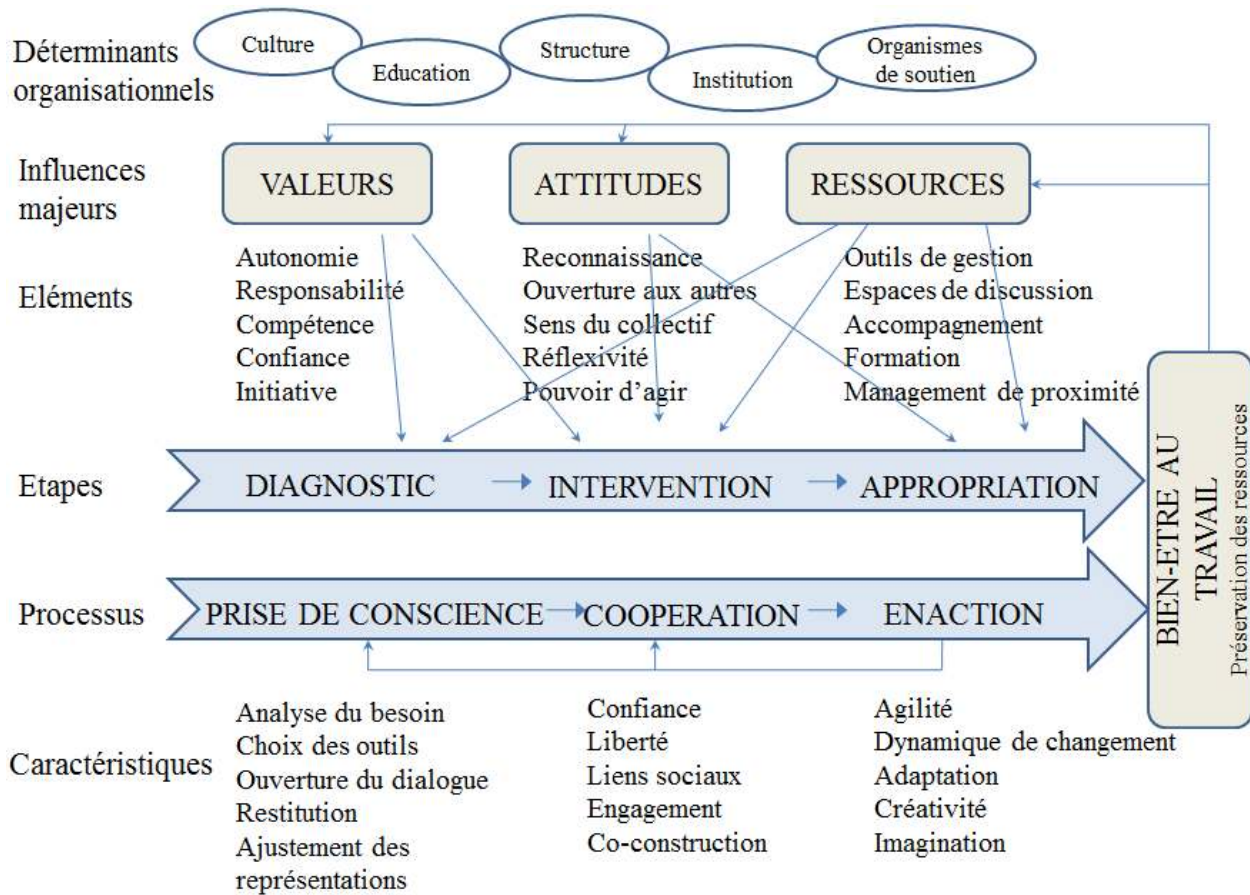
Déterminants organisationnels

Culture

Education

Structure

Institution

Organismes de soutien

Influences majeurs

VALEURS

ATTITUDES

RESSOURCES

Eléments

Autonomie
Responsabilité
Compétence
Confiance
Initiative

Reconnaissance
Ouverture aux autres
Sens du collectif
Réflexivité
Pouvoir d'agir

Outils de gestion
Espaces de discussion
Accompagnement
Formation
Management de proximité

Etapes

DIAGNOSTIC

INTERVENTION

APPROPRIATION

Processus

PRISE DE CONSCIENCE

COOPERATION

ENACTION

BIEN-ETRE AU TRAVAIL

Préservation des ressources

Caractéristiques

Analyse du besoin
Choix des outils
Ouverture du dialogue
Restitution
Ajustement des représentations

Confiance
Liberté
Liens sociaux
Engagement
Co-construction

Agilité
Dynamique de changement
Adaptation
Créativité
Imagination